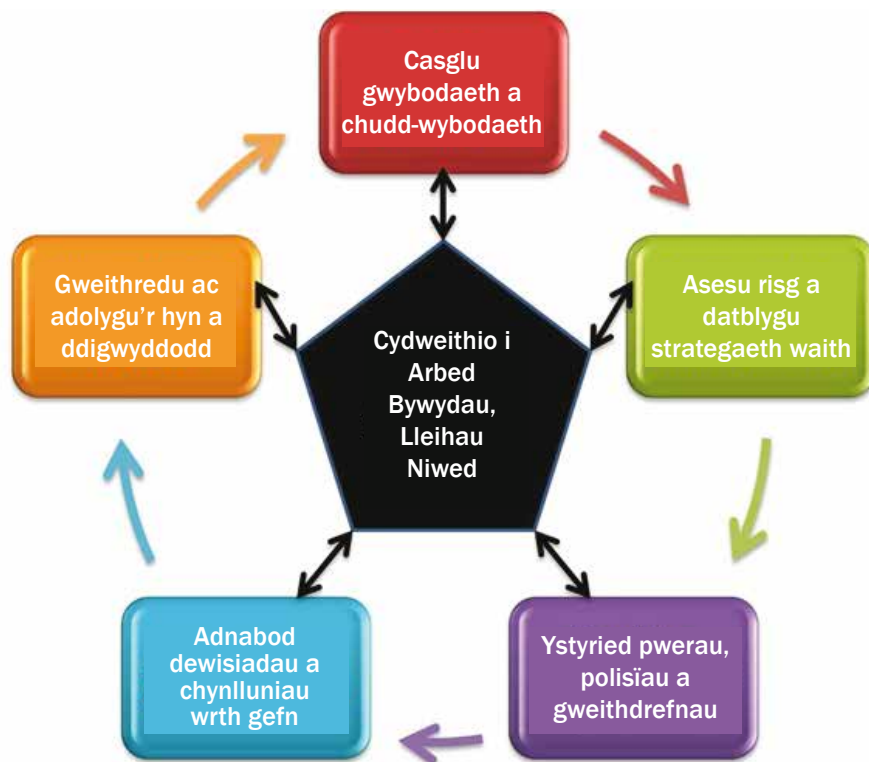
Casglu gwybodaeth a chudd-wybodaeth

Asesu risg a datblygu strategaeth waith

Ystyried pwerau, polisïau a gweithdrefnau

Adnabod dewisiadau a chynlluniau wrth gefn

Gweithredu ac adolygu'r hyn a ddigwyddodd

Cydweithio i Arbed Bywydau, Lleihau Niwed